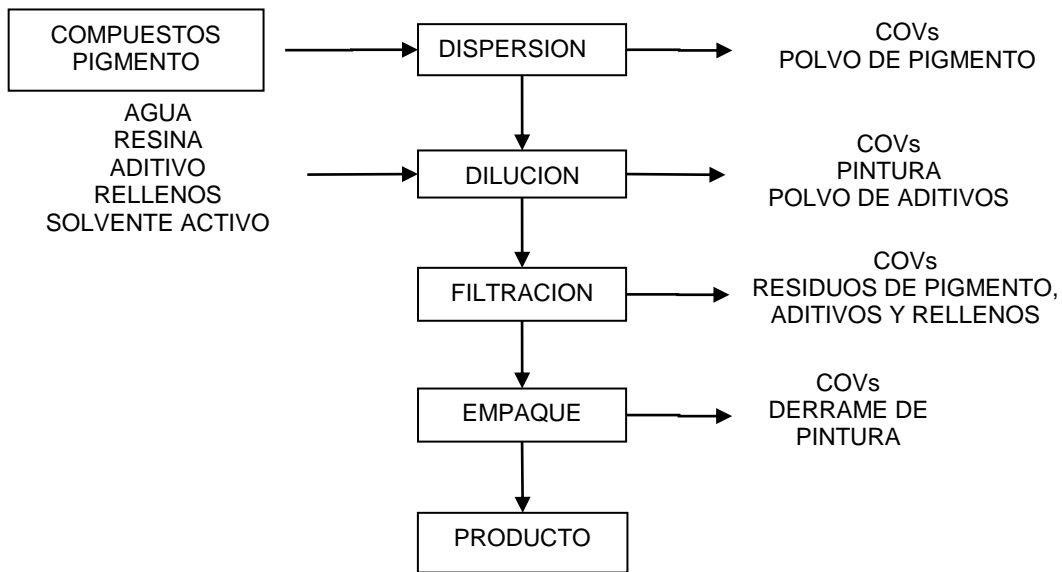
COMPUESTOS
PIGMENTO

DISPERSION

COVs
POLVO DE PIGMENTO

AGUA
RESINA
ADITIVO
RELLENOS
SOLVENTE ACTIVO

DILUCION

COVs
PINTURA
POLVO DE ADITIVOS

FILTRACION

COVs
RESIDUOS DE PIGMENTO, ADITIVOS Y RELLENOS

EMPAQUE

COVs
DERRAME DE PINTURA

PRODUCTO